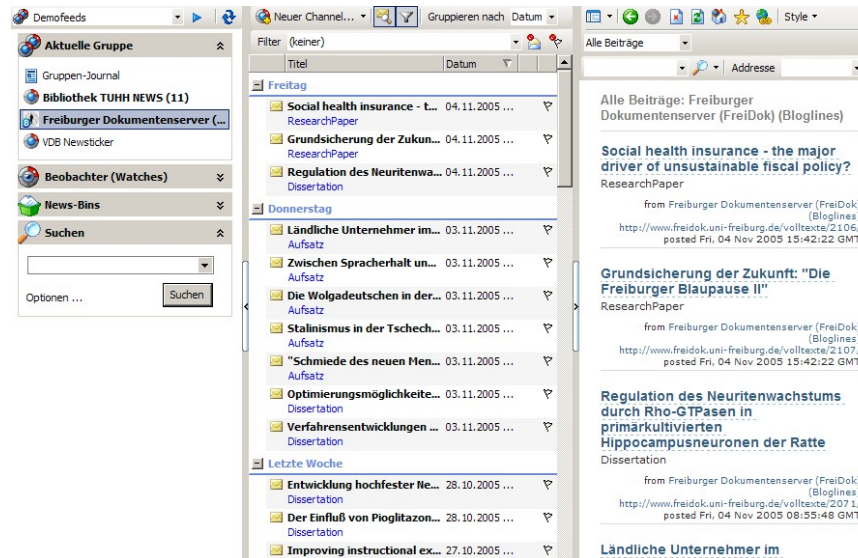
Demofeeds

Aktuelle Gruppe

Gruppen-Journal

Bibliothek TUHH NEWS (11)

Freiburger Dokumentenserver (...

VDB Newsticker

Beobachter (Watches)

News-Bins

Suchen

Optionen ...

Suchen

Neuer Channel... Gruppieren nach Datum

Filter (keiner)

| Titel | Datum |
|---|---|
| Freitag | |
| Social health insurance - t... ResearchPaper | 04.11.2005 ... |
| Grundsicherung der Zukun... ResearchPaper | 04.11.2005 ... |
| Regulation des Neuritenwa... Dissertation | 04.11.2005 ... |
| Donnerstag | |
| Ländliche Unternehmer im... Aufsatz | 03.11.2005 ... |
| Zwischen Spracherhalt un... Aufsatz | 03.11.2005 ... |
| Die Wolgadeutschen in der... Aufsatz | 03.11.2005 ... |
| Stalinismus in der Tschech... Aufsatz | 03.11.2005 ... |
| "Schmiede des neuen Men... Aufsatz | 03.11.2005 ... |
| Optimierungsmöglichkeite... Dissertation | 03.11.2005 ... |
| Verfahrensentwicklungen ... Dissertation | 03.11.2005 ... |
| Letzte Woche | |
| Entwicklung hochfester Ne... Dissertation | 28.10.2005 ... |
| Der Einfluß von Pioglitazon... Dissertation | 28.10.2005 ... |
| Improving instructional ex... | 27.10.2005 ... |

Style

Alle Beiträge

Addresse

Alle Beiträge: Freiburger Dokumentenserver (FreiDok) (Bloglines)

Social health insurance - the major driver of unsustainable fiscal policy?

ResearchPaper

from Freiburger Dokumentenserver (FreiDok) (Bloglines) http://www.freidok.uni-freiburg.de/volltexte/2106/ posted Fri, 04 Nov 2005 15:42:22 GMT

Grundsicherung der Zukunft: "Die Freiburger Blaupause II"

ResearchPaper

from Freiburger Dokumentenserver (FreiDok) (Bloglines) http://www.freidok.uni-freiburg.de/volltexte/2107/ posted Fri, 04 Nov 2005 15:42:22 GMT

Regulation des Neuritenwachstums durch Rho-GTPasen in primärkultivierten Hippocampusneuronen der Ratte

Dissertation

from Freiburger Dokumentenserver (FreiDok) (Bloglines) http://www.freidok.uni-freiburg.de/volltexte/2071/ posted Fri, 04 Nov 2005 08:55:48 GMT

Ländliche Unternehmer im